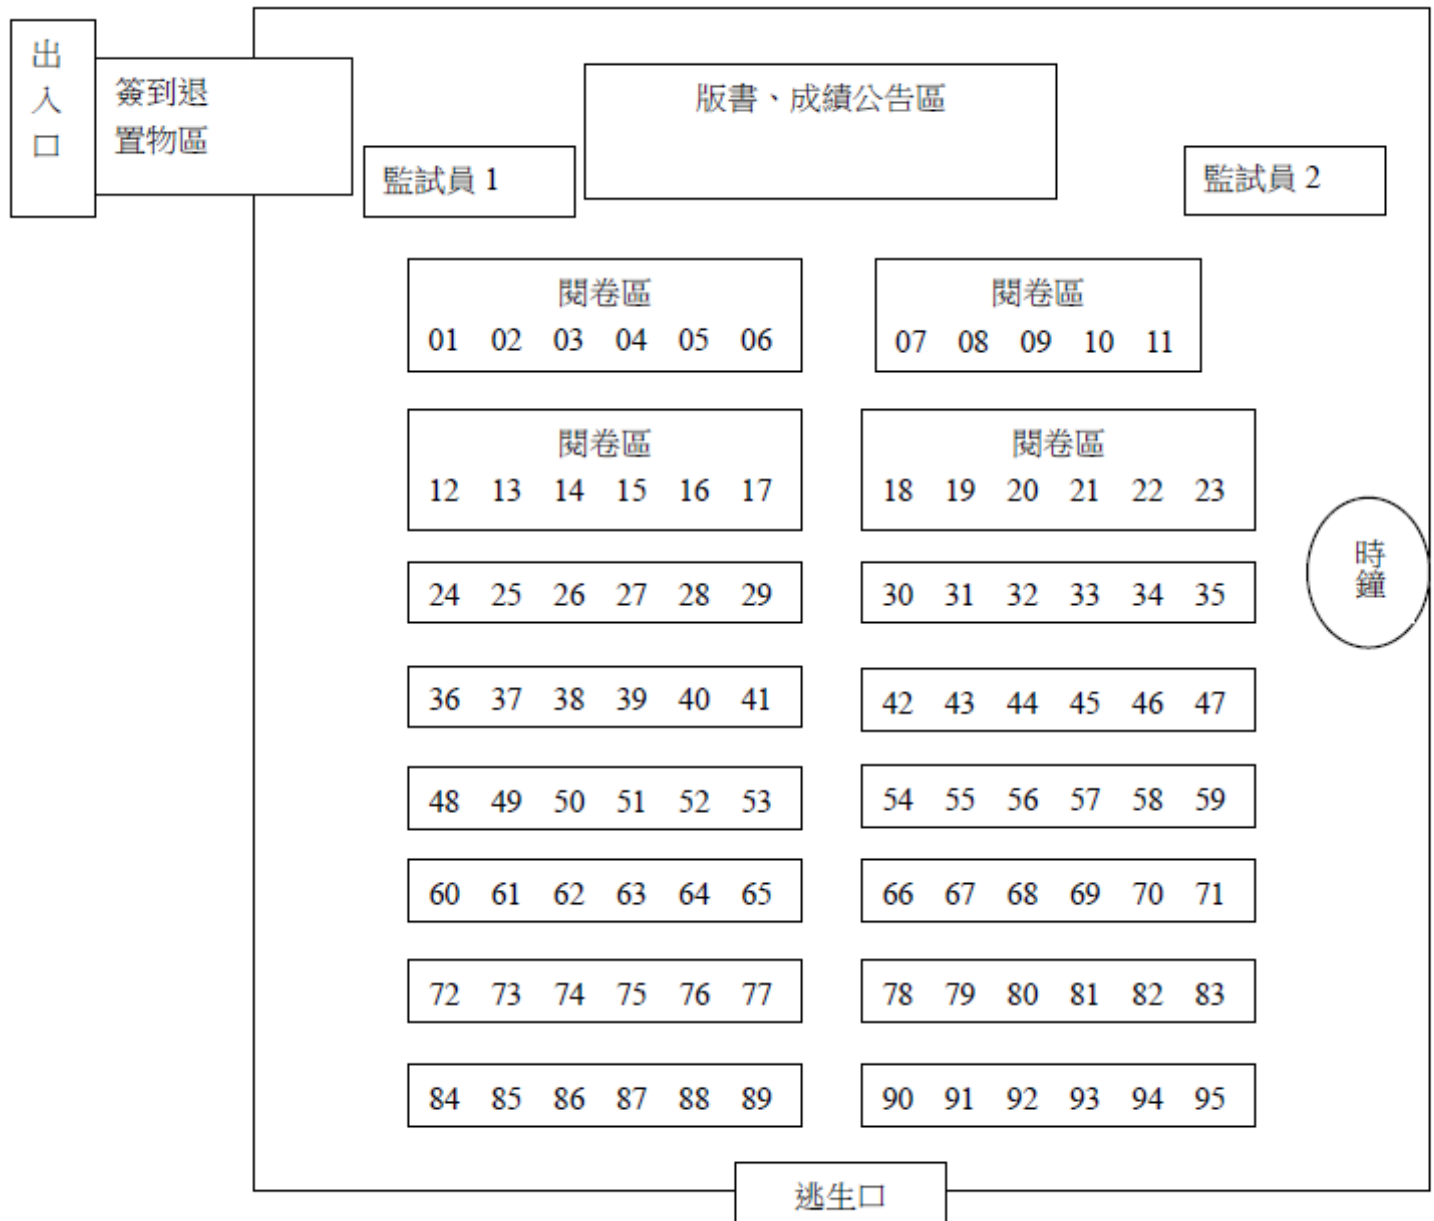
出
入
口

簽到退
置物區

版書、成績公告區

監試員 1

監試員 2

閱卷區
01 02 03 04 05 06

閱卷區
07 08 09 10 11

閱卷區
12 13 14 15 16 17

閱卷區
18 19 20 21 22 23

時
鐘

24 25 26 27 28 29

30 31 32 33 34 35

36 37 38 39 40 41

42 43 44 45 46 47

48 49 50 51 52 53

54 55 56 57 58 59

60 61 62 63 64 65

66 67 68 69 70 71

72 73 74 75 76 77

78 79 80 81 82 83

84 85 86 87 88 89

90 91 92 93 94 95

逃生口